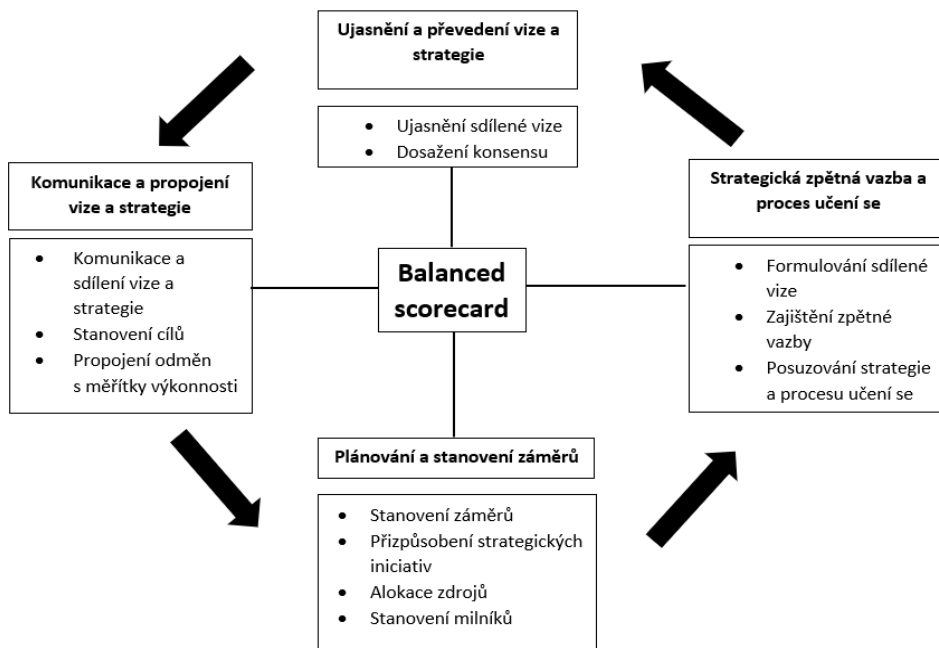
Ujasnění a převedení vize a strategie

- Ujasnění sdílené vize
- Dosažení konsensu

Komunikace a propojení vize a strategie

- Komunikace a sdílení vize a strategie
- Stanovení cílů
- Propojení odměn s měřítky výkonnosti

Balanced scorecard

Strategická zpětná vazba a proces učení se

- Formulování sdílené vize
- Zajištění zpětné vazby
- Posuzování strategie a procesu učení se

Plánování a stanovení záměrů

- Stanovení záměrů
- Přizpůsobení strategických iniciativ
- Alokace zdrojů
- Stanovení milníků